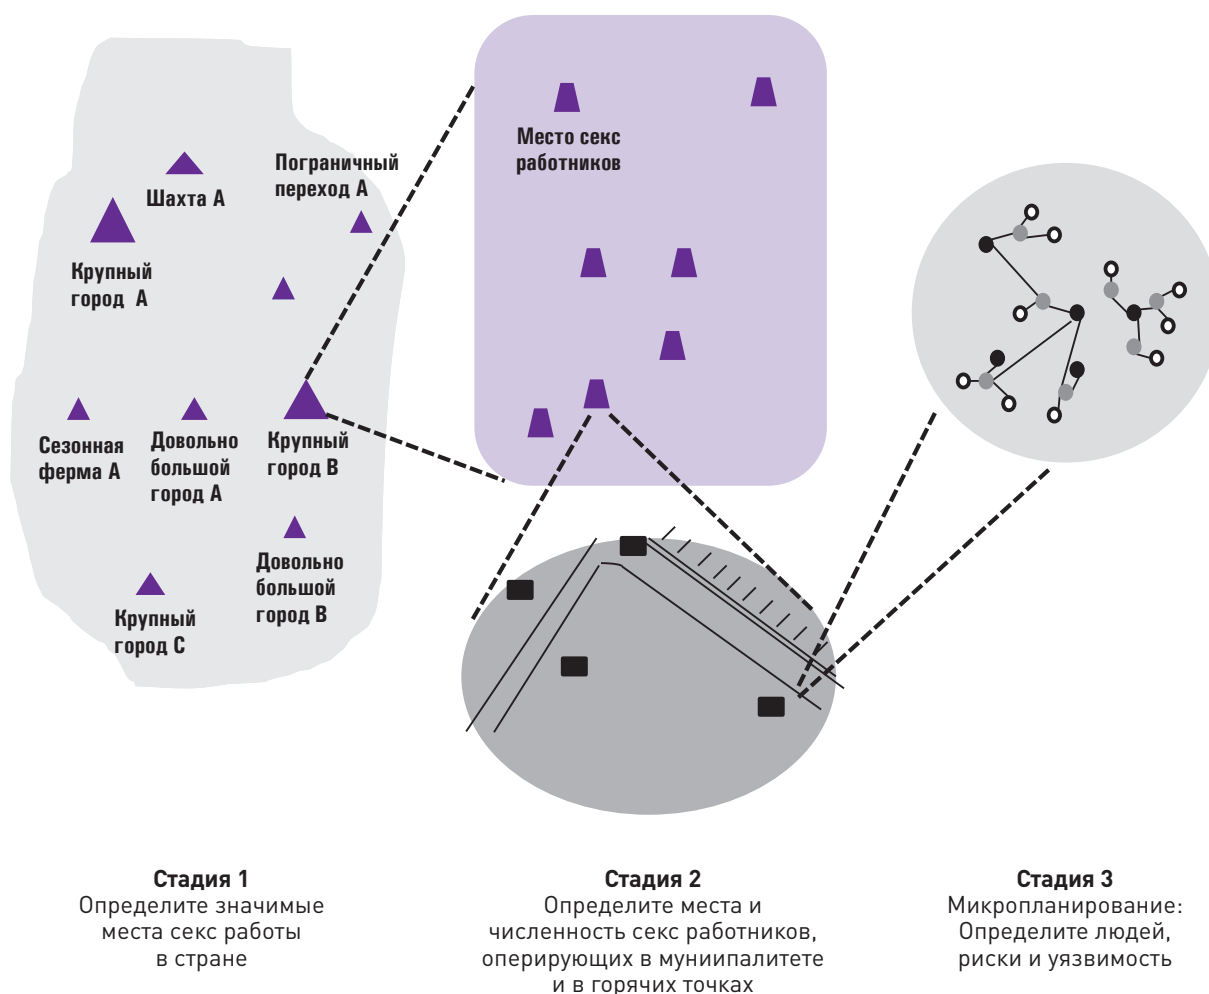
Шахта А

Пограничный переход А

Крупный город А

Сезонная ферма А

Довольно большой город А

Крупный город В

Довольно большой город В

Крупный город С

Место секс работников

Стадия 1
Определите значимые места секс работы в стране

Стадия 2
Определите места и численность секс работников, оперирующих в мунииапалитете и в горячих точках

Стадия 3
Микропланирование: Определите людей, риски и уязвимость